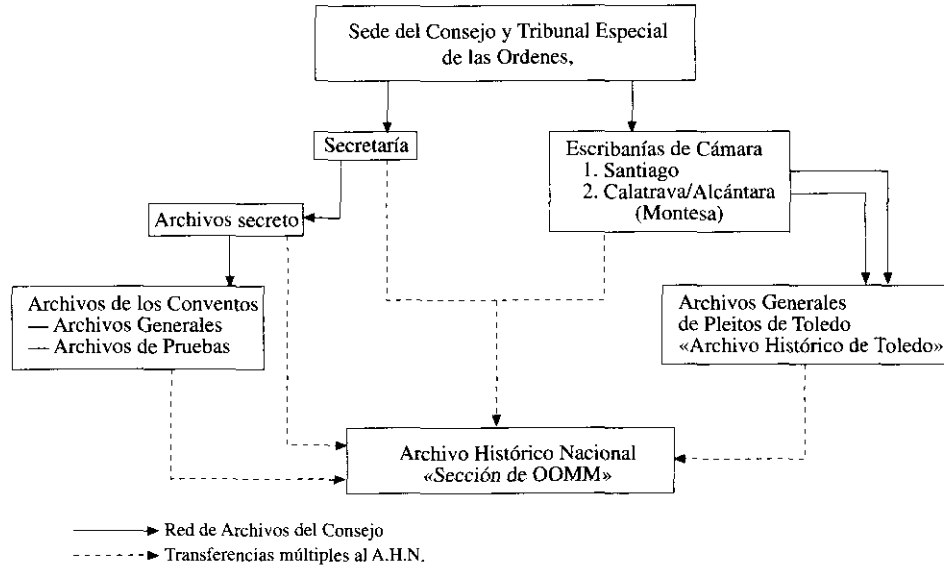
Sede del Consejo y Tribunal Especial de las Ordenes,

Secretaría

Escribanías de Cámara
1. Santiago
2. Calatrava/Alcántara
(Montesa)

Archivos secreto

Archivos de los Conventos
— Archivos Generales
— Archivos de Pruebas

Archivos Generales de Pleitos de Toledo «Archivo Histórico de Toledo»

Archivo Histórico Nacional «Sección de OOMM»

Red de Archivos del Consejo
Transferencias múltiples al A.H.N.